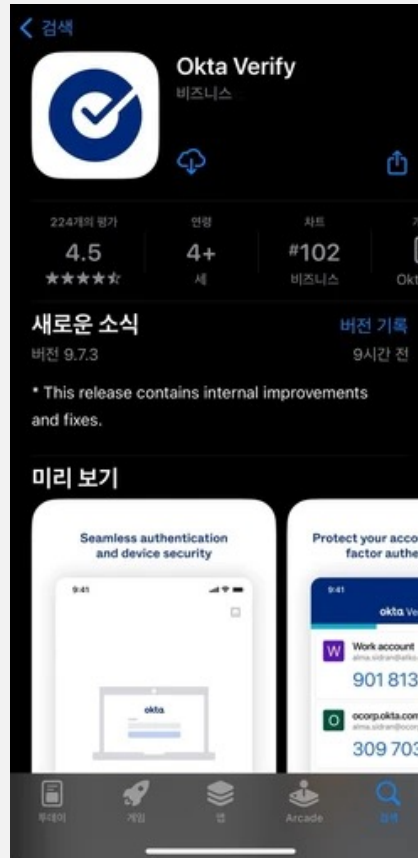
< 검색

Okta Verify
비즈니스

224개의 평가
4.5
★★★★☆

연령
4+
세

차트
#102
비즈니스

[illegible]
Okt

새로운 소식
버전 기록
버전 9.7.3
9시간 전

* This release contains internal improvements and fixes.

미리 보기

Seamless authentication and device security

9:41

okta

Protect your acco
factor authe

9:41
okta Ve

W
Work account
alma.sidran@atko.
901 813

O
ocorp.okta.com
alma.sidran@ocor
309 703

투데이
게임
앱
Arcade
검색